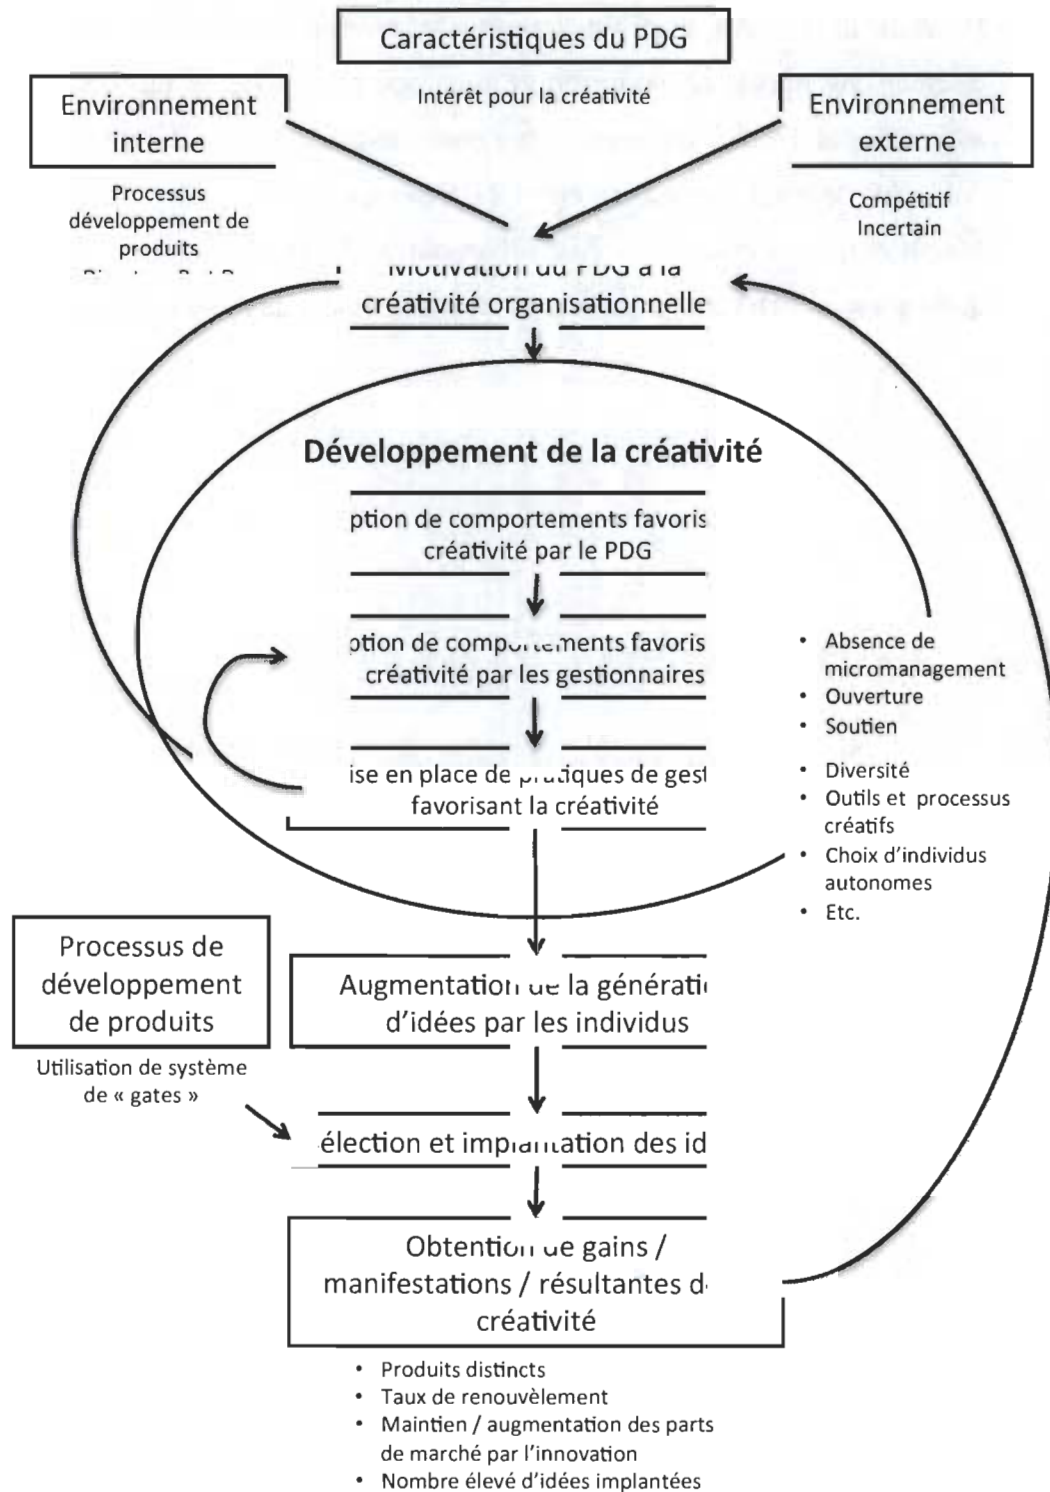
Caractéristiques du PDG

Intérêt pour la créativité

Environnement interne

Processus développement de produits

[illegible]

Environnement externe

Compétitif
Incertain

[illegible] du PDG à la créativité organisationnelle

Développement de la créativité

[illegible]ption de comportements favoris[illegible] créativité par le PDG

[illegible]ption de comportements favoris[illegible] créativité par les gestionnaires

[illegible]ise en place de pratiques de gest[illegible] favorisant la créativité

• Absence de micromanagement
• Ouverture
• Soutien

• Diversité
• Outils et processus créatifs
• Choix d'individus autonomes
• Etc.

Processus de développement de produits

Utilisation de système de « gates »

Augmentation de la générati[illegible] d'idées par les individus

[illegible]élection et implantation des id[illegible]

Obtention de gains / manifestations / résultantes d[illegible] créativité

• Produits distincts
• Taux de renouvèlement
• Maintien / augmentation des parts de marché par l'innovation
• Nombre élevé d'idées implantées